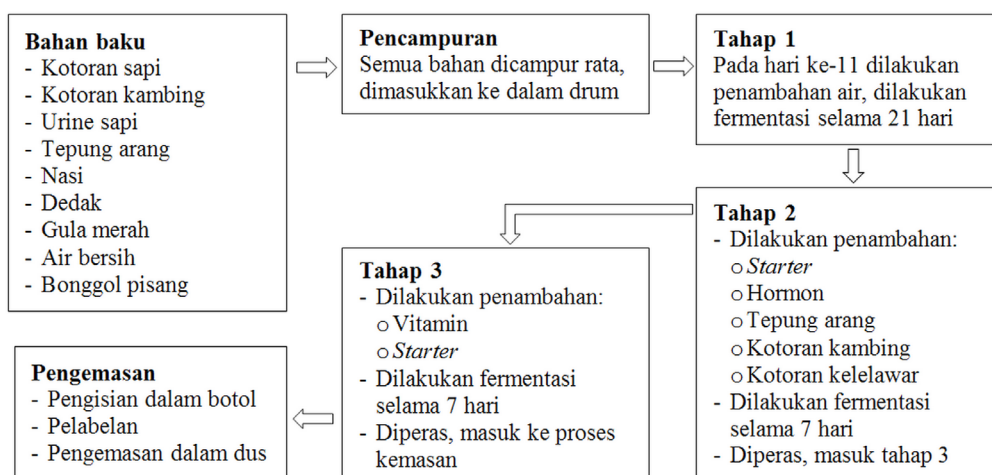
**Bahan baku**
- Kotoran sapi
- Kotoran kambing
- Urine sapi
- Tepung arang
- Nasi
- Dedak
- Gula merah
- Air bersih
- Bonggol pisang

**Pencampuran**
Semua bahan dicampur rata, dimasukkan ke dalam drum

**Tahap 1**
Pada hari ke-11 dilakukan penambahan air, dilakukan fermentasi selama 21 hari

**Tahap 2**
- Dilakukan penambahan:
  o *Starter*
  o Hormon
  o Tepung arang
  o Kotoran kambing
  o Kotoran kelelawar
- Dilakukan fermentasi selama 7 hari
- Diperas, masuk tahap 3

**Tahap 3**
- Dilakukan penambahan:
  o Vitamin
  o *Starter*
- Dilakukan fermentasi selama 7 hari
- Diperas, masuk ke proses kemasan

**Pengemasan**
- Pengisian dalam botol
- Pelabelan
- Pengemasan dalam dus